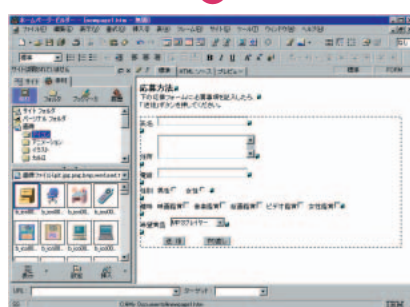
ホームページ・ビルダー - [newmapl.htm - 無題]

ファイル(F) 編集(E) 表示(V) 挿入(I) 書式(O) 表(A) サイト(S) ツール(T) ウィンドウ(W) ヘルプ(H)

標準

サイトが選択されていません

サイト 素材

サイト フォルダ
パーソナル フォルダ
素材
アニメーション
イラスト

ページ編集 HTMLソース プレビュー

応募方法

下の応募フォームに必要事項を記入したら「送信」ボタンを押してください。

氏名

住所

電話

性別 男性 女性

趣味 映画鑑賞 音楽鑑賞 音楽鑑賞 ビデオ鑑賞 文化鑑賞

希望賞品 DVDプレイヤー

送 信 取 消

URL:

ターゲット

C:\My Documents\newmapl.htm

IBM